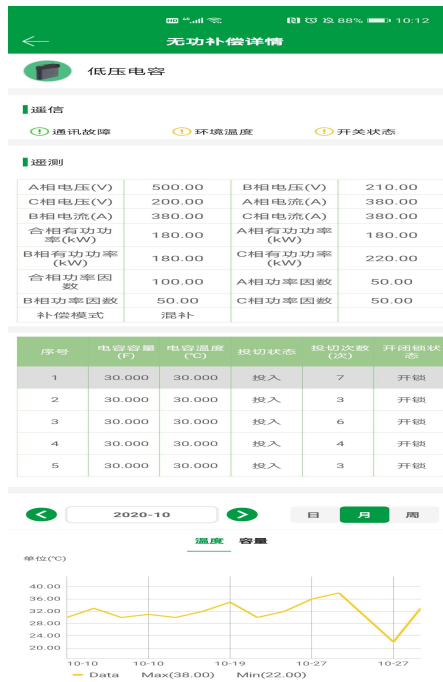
88% 10:12

无功补偿详情

低压电容

遥信

通讯故障 环境温度 开关状态

遥测

| A相电压(V) | 500.00 | B相电压(V) | 210.00 |
|---|---|---|---|
| C相电压(V) | 200.00 | A相电流(A) | 380.00 |
| B相电流(A) | 380.00 | C相电流(A) | 380.00 |
| 合相有功功率(kW) | 180.00 | A相有功功率(kW) | 180.00 |
| B相有功功率(kW) | 180.00 | C相有功功率(kW) | 220.00 |
| 合相功率因数 | 100.00 | A相功率因数 | 50.00 |
| B相功率因数 | 50.00 | C相功率因数 | 50.00 |
| 补偿模式 | 混补 | | |

| 序号 | 电容容量(F) | 电容温度(℃) | 投切状态 | 投切次数(次) | 开闭锁状态 |
|---|---|---|---|---|---|
| 1 | 30.000 | 30.000 | 投入 | 7 | 开锁 |
| 2 | 30.000 | 30.000 | 投入 | 3 | 开锁 |
| 3 | 30.000 | 30.000 | 投入 | 6 | 开锁 |
| 4 | 30.000 | 30.000 | 投入 | 4 | 开锁 |
| 5 | 30.000 | 30.000 | 投入 | 3 | 开锁 |

2020-10

日 月 周

温度 容量

单位(℃)

40.00
36.00
32.00
28.00
24.00
20.00

10-10 10-10 10-19 10-27 10-27

Data Max(38.00) Min(22.00)